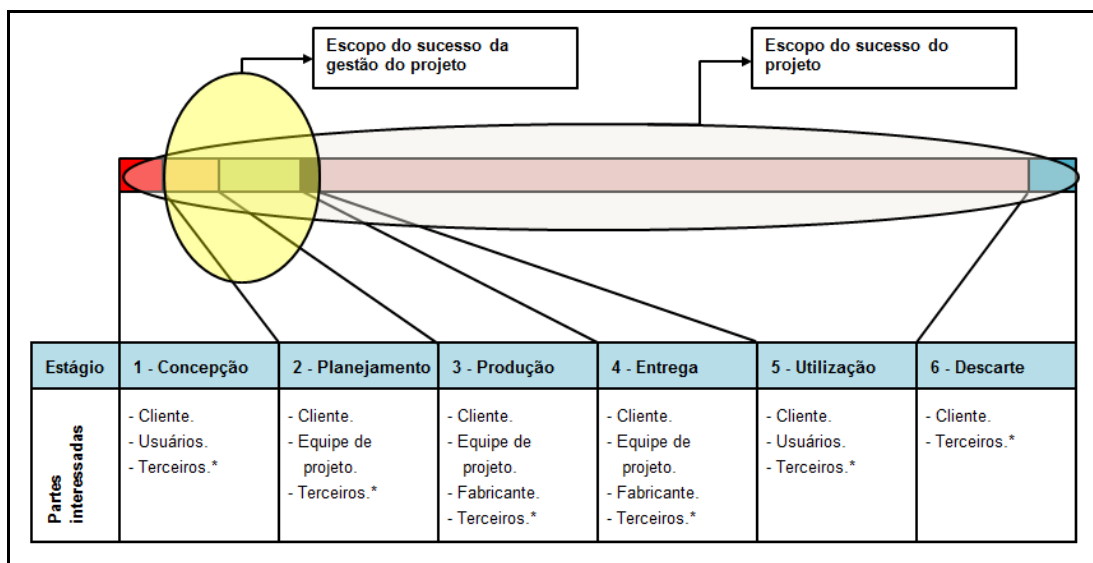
Escopo do sucesso da gestão do projeto

Escopo do sucesso do projeto

| Estágio | 1 - Concepção | 2 - Planejamento | 3 - Produção | 4 - Entrega | 5 - Utilização | 6 - Descarte |
|---|---|---|---|---|---|---|
| Partes interessadas | - Cliente. - Usuários. - Terceiros.* | - Cliente. - Equipe de projeto. - Terceiros.* | - Cliente. - Equipe de projeto. - Fabricante. - Terceiros.* | - Cliente. - Equipe de projeto. - Fabricante. - Terceiros.* | - Cliente. - Usuários. - Terceiros.* | - Cliente. - Terceiros.* |